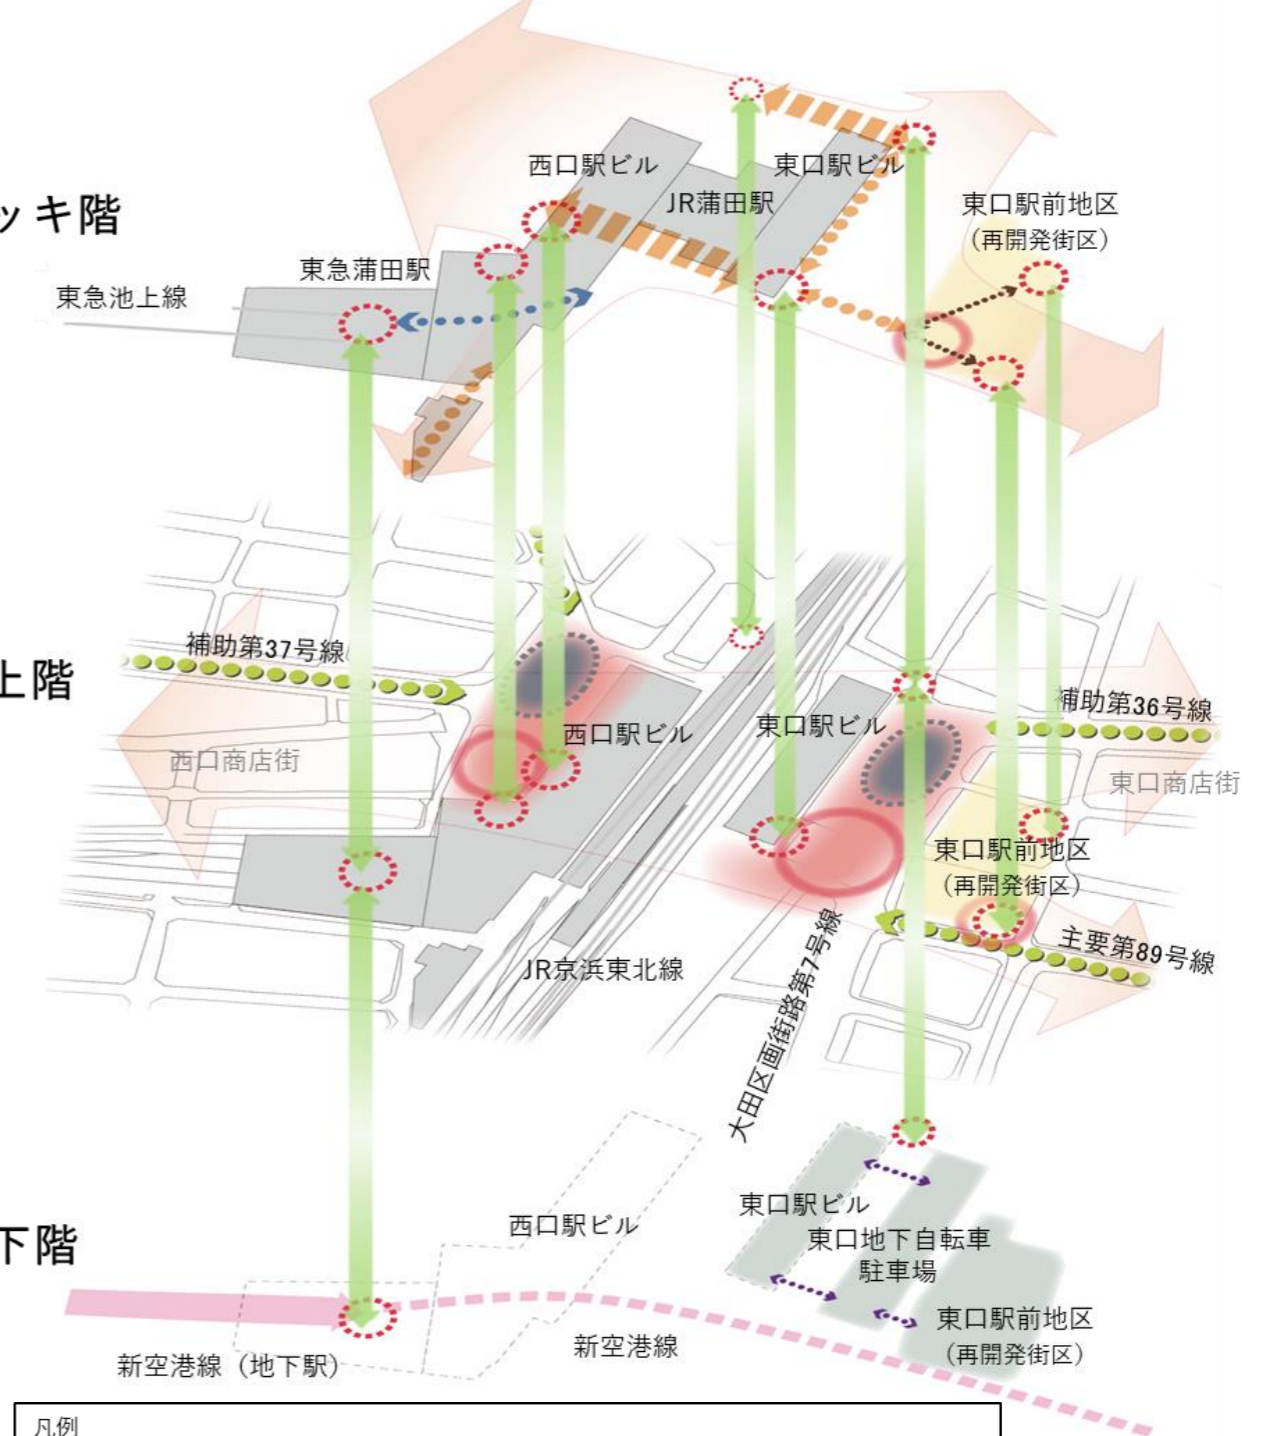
ッキ階

西口駅ビル
東口駅ビル
JR蒲田駅
東口駅前地区
（再開発街区）
東急蒲田駅
東急池上線

上階

補助第37号線
西口駅ビル
東口駅ビル
補助第36号線
西口商店街
東口商店街
東口駅前地区
（再開発街区）
主要第89号線
JR京浜東北線
大田区画街路第7号線

下階

西口駅ビル
東口駅ビル
東口地下自転車
駐車場
東口駅前地区
（再開発街区）
新空港線
新空港線（地下駅）

凡例